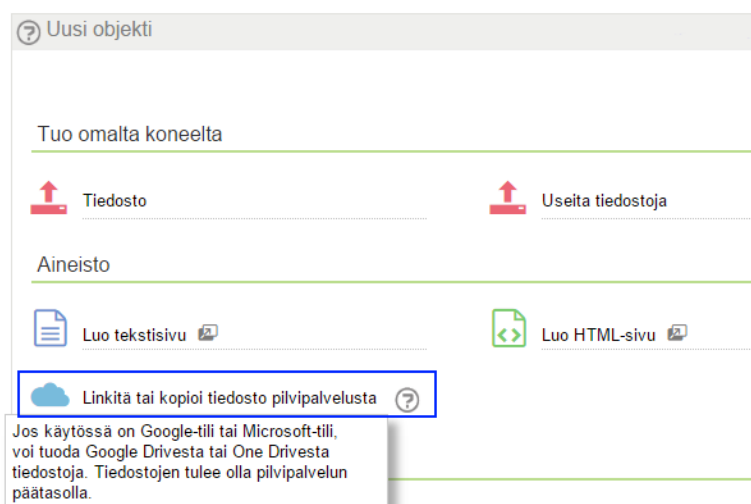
Uusi objekti

Tuo omalta koneelta

Tiedosto

Useita tiedostoja

Aineisto

Luo tekstisivu

Luo HTML-sivu

Linkitä tai kopioi tiedosto pilvipalvelusta

Jos käytössä on Google-tili tai Microsoft-tili, voi tuoda Google Drivesta tai One Drivesta tiedostoja. Tiedostojen tulee olla pilvipalvelun päätasolla.